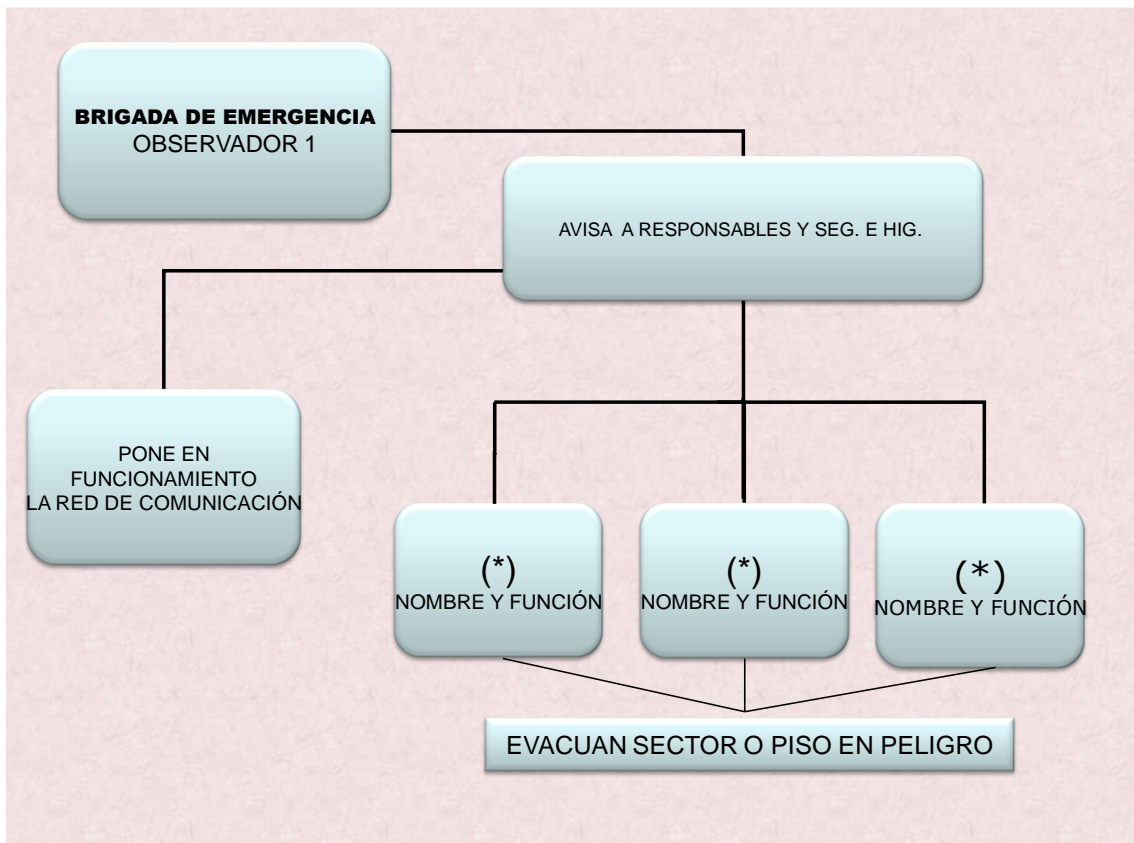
BRIGADA DE EMERGENCIA
OBSERVADOR 1

AVISA A RESPONSABLES Y SEG. E HIG.

PONE EN FUNCIONAMIENTO LA RED DE COMUNICACIÓN

(*)
NOMBRE Y FUNCIÓN

(*)
NOMBRE Y FUNCIÓN

(*)
NOMBRE Y FUNCIÓN

EVACUAN SECTOR O PISO EN PELIGRO